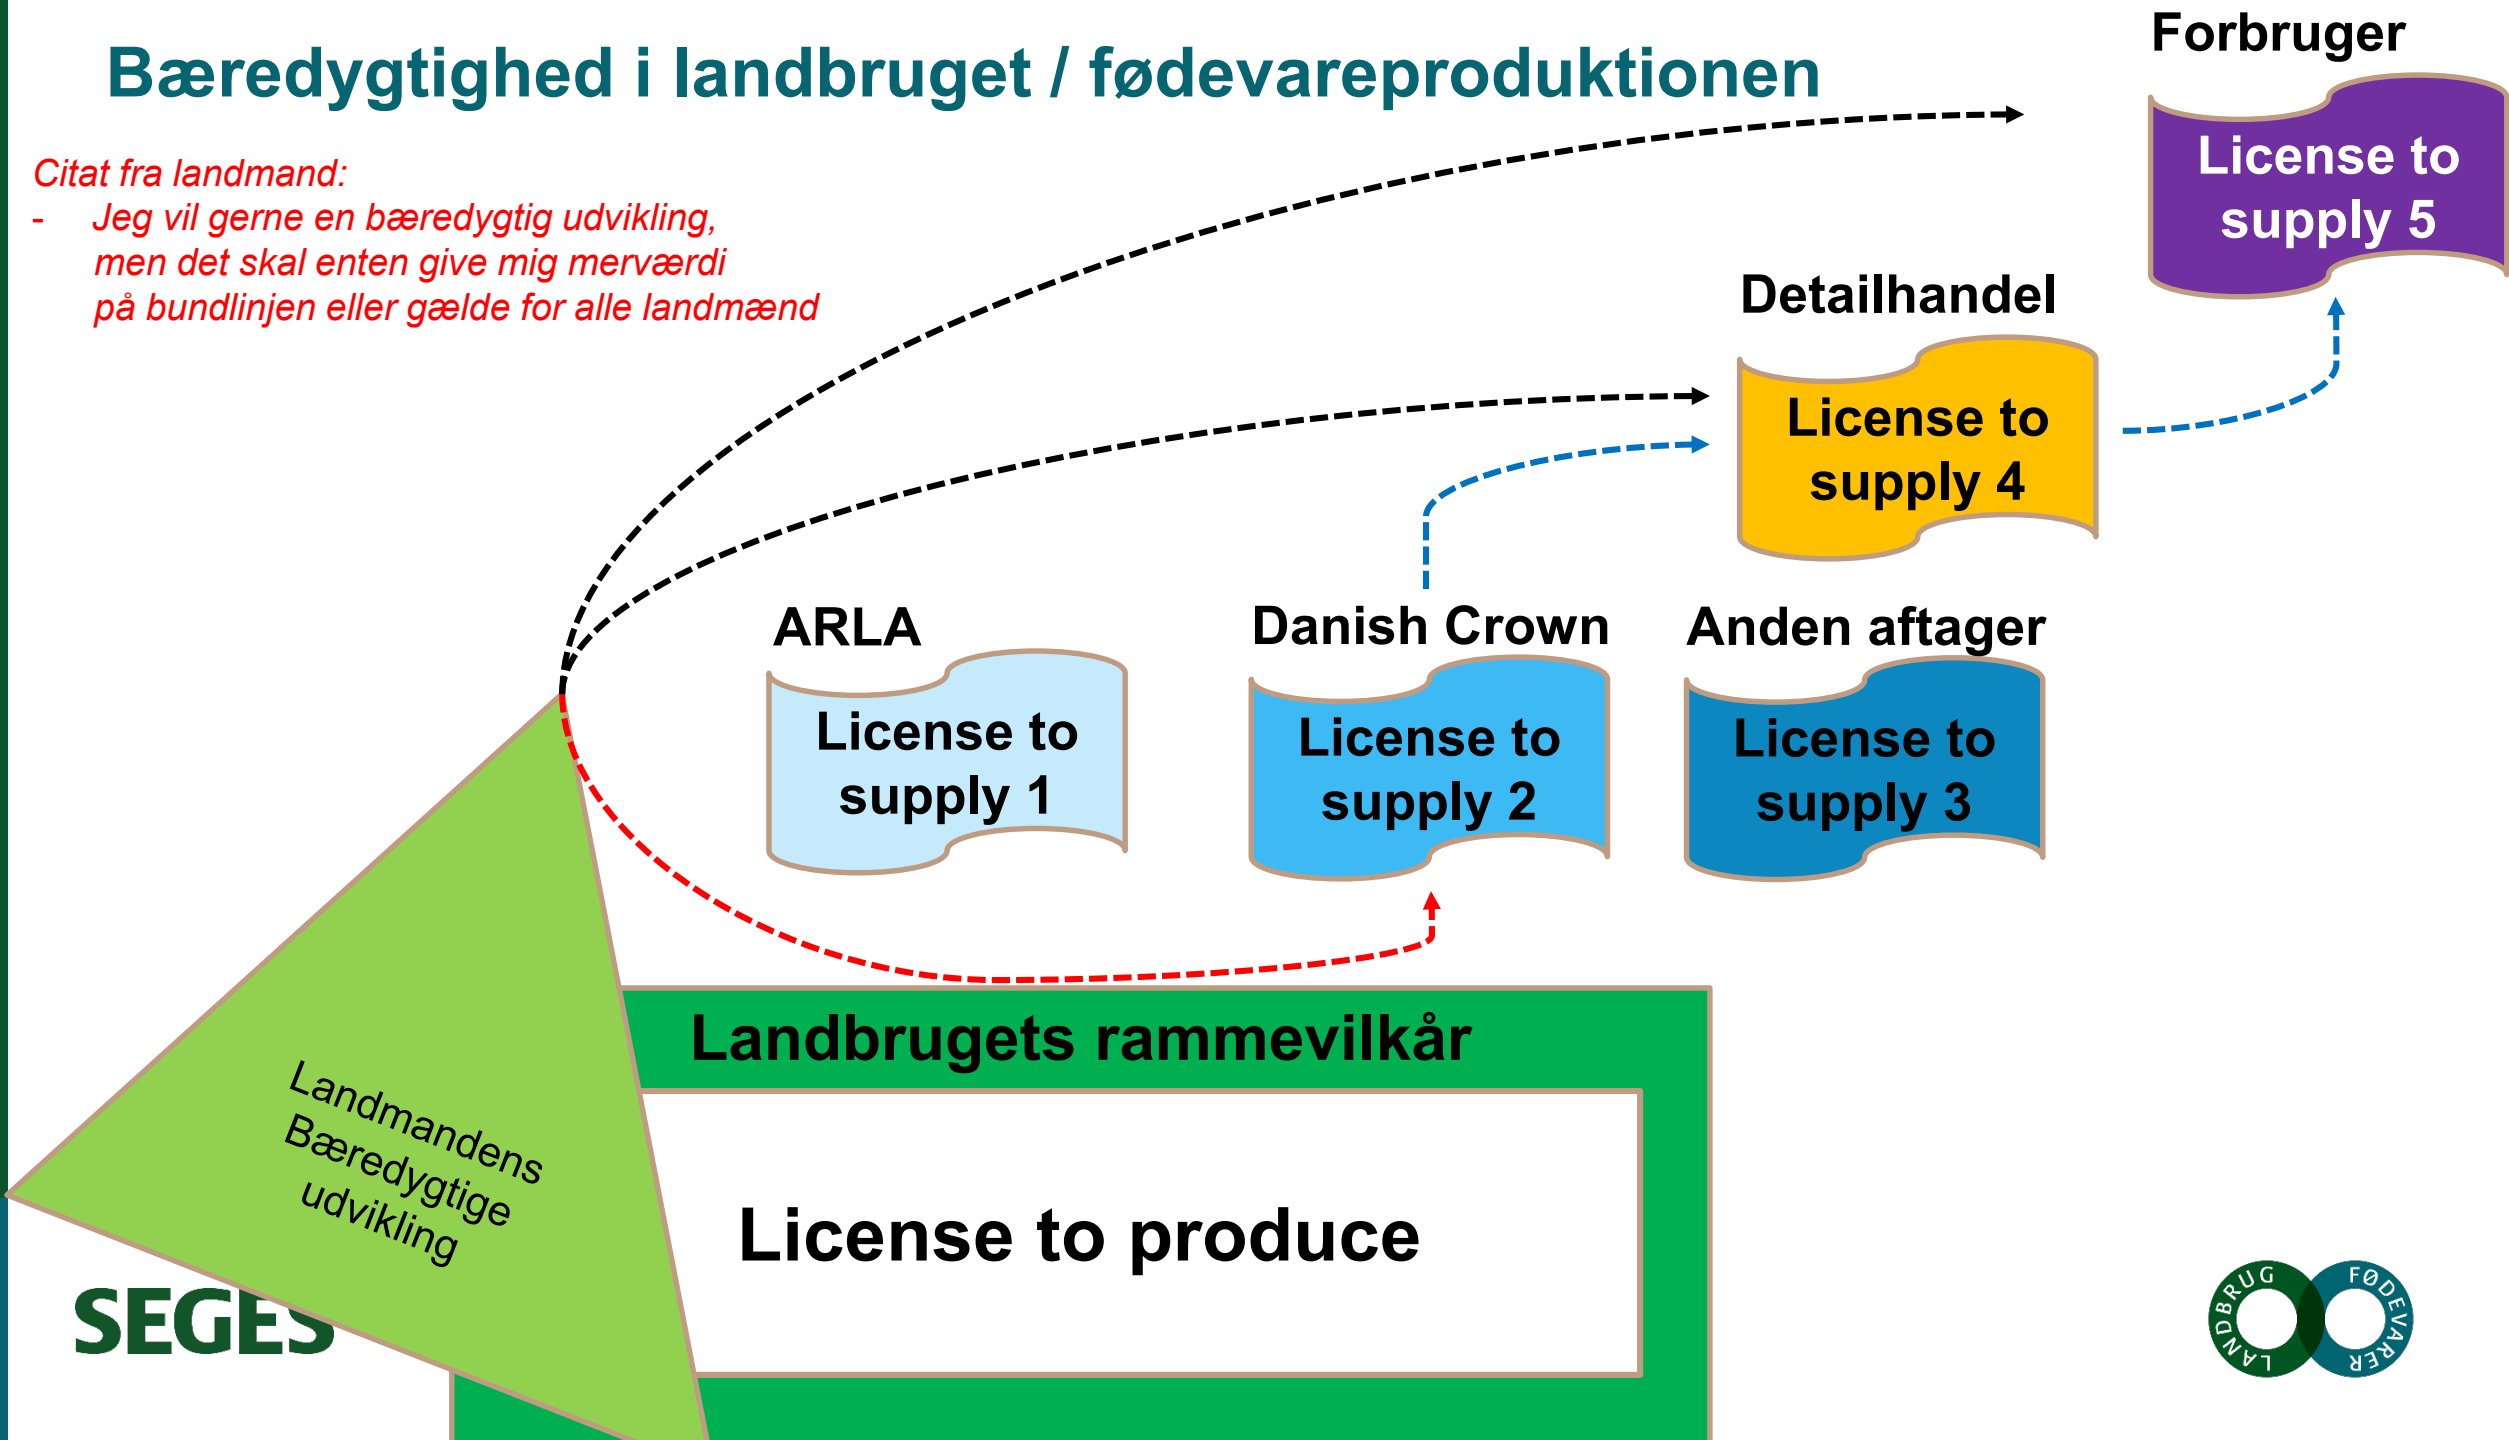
Forbruger

Bæredygtighed i landbruget / fødevareproduktionen

Citat fra landmand:
- Jeg vil gerne en bæredygtig udvikling, men det skal enten give mig merværdi på bundlinjen eller gælde for alle landmænd

License to supply 5

Detailhandel

License to supply 4

ARLA

License to supply 1

Danish Crown

License to supply 2

Anden aftager

License to supply 3

Landbrugets rammevilkår

Landmandens Bæredygtige udvikling

License to produce

SEGES

LANDBRUG FØDEVARER